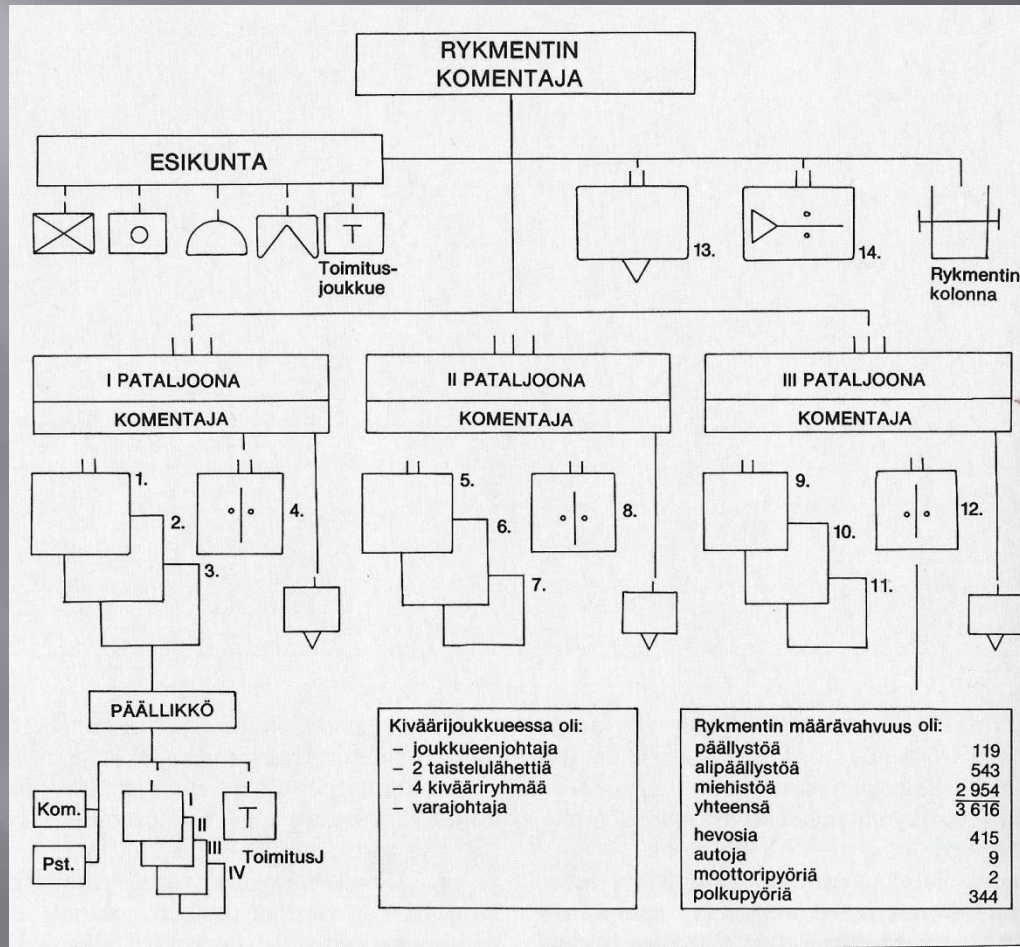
RYKMENTIN KOMENTAJA

ESIKUNTA

Toimitus-joukkue

13.

14.

Rykmentin kolonna

I PATALJOONA

KOMENTAJA

II PATALJOONA

KOMENTAJA

III PATALJOONA

KOMENTAJA

1.

2.

3.

4.

5.

6.

7.

8.

9.

10.

11.

12.

PÄÄLLIKKÖ

Kom.

Pst.

I

II

III

IV

T

ToimitusJ

Kiväärijoukkueessa oli:
– joukkueenjohtaja
– 2 taistelulähettiä
– 4 kivääriryhmää
– varajohtaja

Rykmentin määrävahvuus oli:

| | |
|---|---|
| päällystöä | 119 |
| alipäällystöä | 543 |
| miehistöä | 2 954 |
| yhteensä | 3 616 |
| hevosia | 415 |
| autoja | 9 |
| moottoripyöriä | 2 |
| polkupyöriä | 344 |